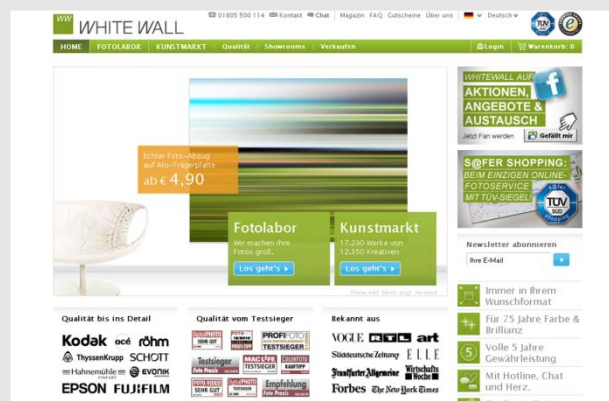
WW WHITE WALL

01805 500 114 Kontakt Chat | Magazin FAQ Gutscheine Über uns Deutsch

HOME FOTOLABOR KUNSTMARKT Qualität Showrooms Verkaufen Login Warenkorb: 0

Echter Foto-Abzug auf Alu-Trägerplatte
ab € 4,90

Fotolabor
Wir machen Ihre Fotos groß.
Los geht's

Kunstmarkt
17.230 Werke von 12.350 Kreativen
Los geht's

WHITEWALL auf
AKTIONEN, ANGEBOTE & AUSTAUSCH
Jetzt Fan werden Gefällt mir

S@FER SHOPPING: BEIM EINZIGEN ONLINE-FOTOSERVICE MIT TÜV-SIEGEL!

Newsletter abonnieren
Ihre E-Mail

Immer in Ihrem Wunschformat
Für 75 Jahre Farbe & Brillianz
Volle 5 Jahre Gewährleistung
Mit Hotline, Chat und Herz.

Qualität bis ins Detail
Kodak océ röhm
ThyssenKrupp SCHOTT
Hahnemühle EVONIK
EPSON FUJIFILM

Qualität vom Testsieger
TESTSIEGER
Testsieger
MAC LIFE TESTSIEGER
KAUFTIPP
SEHR GUT
Empfehlung

Bekannt aus
VOGUE RTL art
Süddeutsche Zeitung ELLE
Frankfurter Allgemeine Wirtschafts Woche
Forbes The New York Times